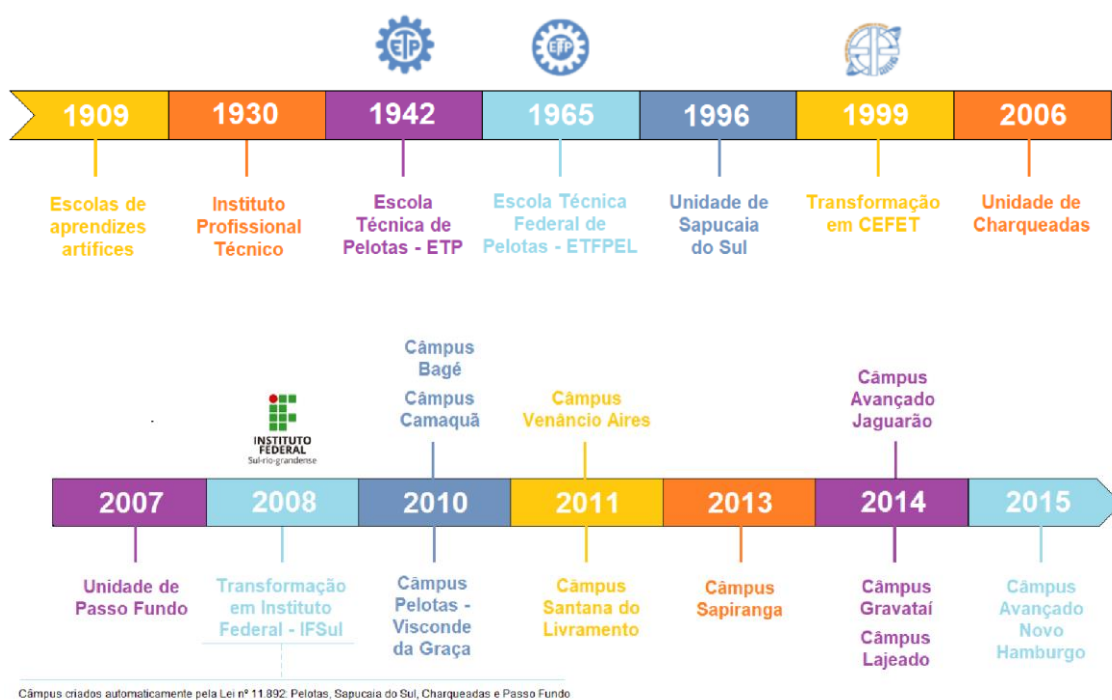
ETP

ETP

1909

Escolas de aprendizes artífices

1930

Instituto Profissional Técnico

1942

Escola Técnica de Pelotas - ETP

1965

Escola Técnica Federal de Pelotas - ETFPEL

1996

Unidade de Sapucaia do Sul

1999

Transformação em CEFET

2006

Unidade de Charqueadas

INSTITUTO FEDERAL Sul-rio-grandense

Câmpus Bagé

Câmpus Camaquã

Câmpus Venâncio Aires

Câmpus Avançado Jaguarão

2007

Unidade de Passo Fundo

2008

Transformação em Instituto Federal - IFSul

2010

Câmpus Pelotas - Visconde da Graça

2011

Câmpus Santana do Livramento

2013

Câmpus Sapiranga

2014

Câmpus Gravataí

Câmpus Lajeado

2015

Câmpus Avançado Novo Hamburgo

Câmpus criados automaticamente pela Lei nº 11.892: Pelotas, Sapucaia do Sul, Charqueadas e Passo Fundo